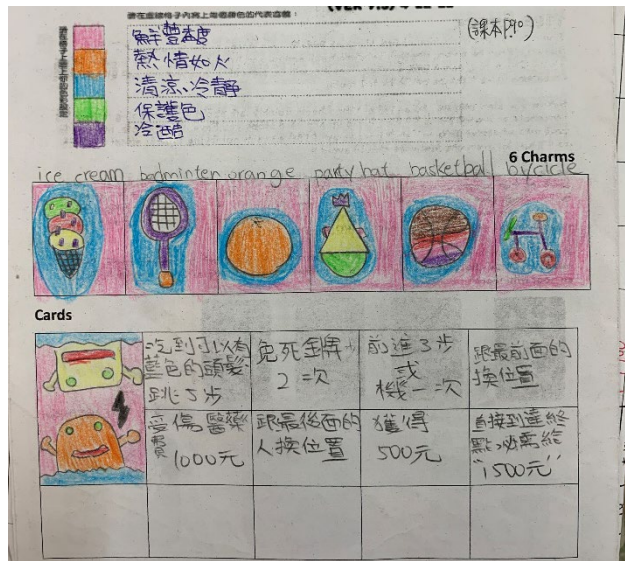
請在虛線格子內寫上每種顏色的代表意義：

(課本P10)

鮮豔亮麗
熱情如火
清涼、冷靜
保護色
冷酷

6 Charms

ice cream badminton orange party hat basketball bicycle

Cards

| | 沒到可以有藍色的頭髮跳5步 | 免死金牌 2次 | 前進3步或機一次 | 跟最前面的換位置 |
|---|---|---|---|---|
| | 受傷醫藥費 1000元 | 跟最後面的人換位置 | 獲得 500元 | 直接到達終點必需給 "1500元" |
| | | | | |